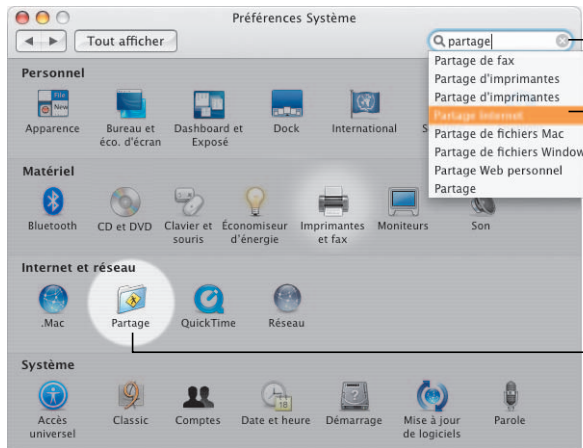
Préférences Système

Tout afficher

partage

Partage de fax
Partage d'imprimantes
Partage d'imprimantes
Partage Internet
Partage de fichiers Mac
Partage de fichiers Window
Partage Web personnel
Partage

Personnel

File New

Apparence
Bureau et éco. d'écran
Dashboard et Exposé
Dock
International

Matériel

Bluetooth
CD et DVD
Clavier et souris
Économiseur d'énergie
Imprimantes et fax
Moniteurs
Son

Internet et réseau

.Mac
Partage
QuickTime
Réseau

Système

Accès universel
Classic
Comptes
Date et heure
Démarrage
Mise à jour de logiciels
Parole